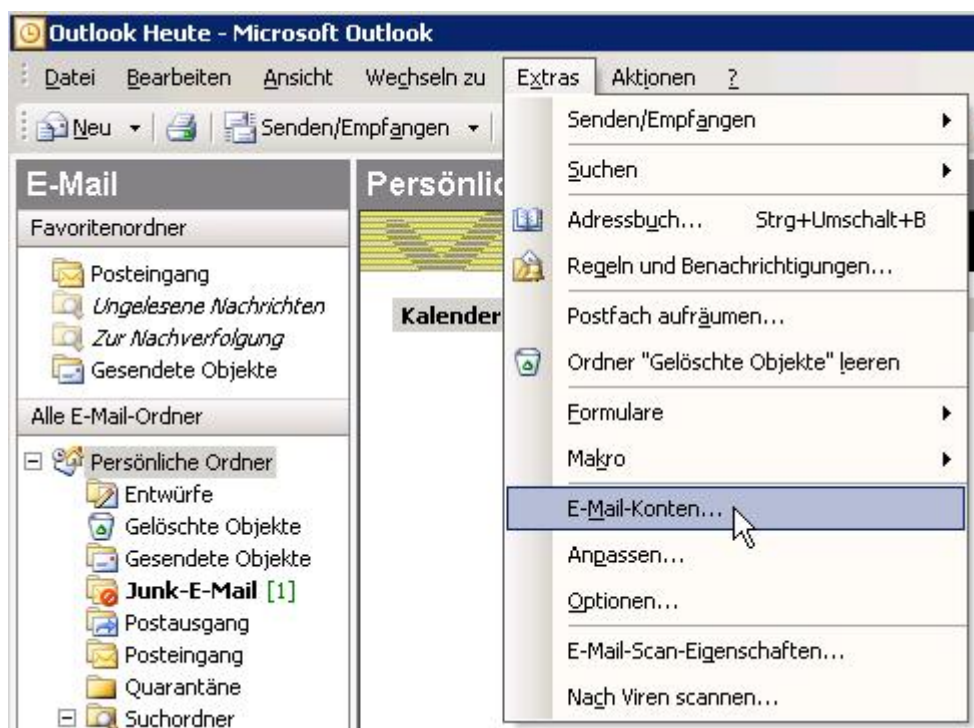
Outlook Heute - Microsoft Outlook

Datei Bearbeiten Ansicht Wechseln zu Extras Aktionen ?

Neu Senden/Empfangen

E-Mail

Favoritenordner

Posteingang
Ungelesene Nachrichten
Zur Nachverfolgung
Gesendete Objekte

Alle E-Mail-Ordner

Persönliche Ordner
Entwürfe
Gelöschte Objekte
Gesendete Objekte
Junk-E-Mail [1]
Postausgang
Posteingang
Quarantäne
Suchordner

Persönlic

Kalender

Senden/Empfangen
Suchen
Adressbuch... Strg+Umschalt+B
Regeln und Benachrichtigungen...
Postfach aufräumen...
Ordner "Gelöschte Objekte" leeren
Formulare
Makro
E-Mail-Konten...
Anpassen...
Optionen...
E-Mail-Scan-Eigenschaften...
Nach Viren scannen...